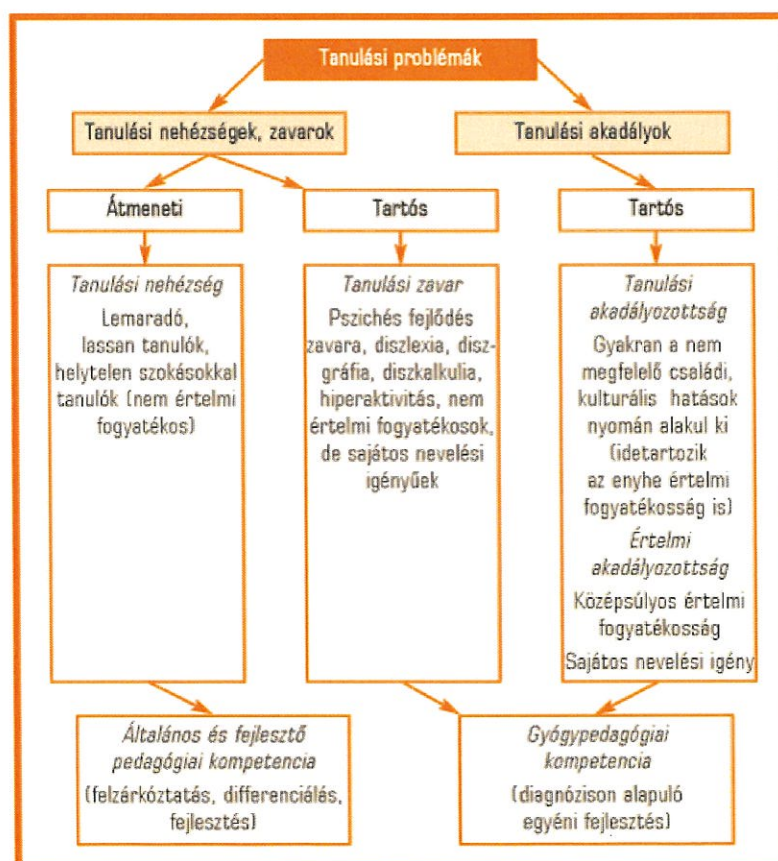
Tanulási problémák

Tanulási nehézségek, zavarok

Tanulási akadályok

Átmeneti

Tartós

Tartós

*Tanulási nehézség*

Lemaradó, lassan tanulók, helytelen szokásokkal tanulók (nem értelmi fogyatékos)

*Tanulási zavar*

Pszichés fejlődés zavara, diszlexia, diszgráfia, diszkalkulia, hiperaktivitás, nem értelmi fogyatékosok, de sajátos nevelési igényűek

*Tanulási akadályozottság*

Gyakran a nem megfelelő családi, kulturális hatások nyomán alakul ki (idetartozik az enyhe értelmi fogyatékosság is)

*Értelmi akadályozottság*

Középsúlyos értelmi fogyatékosság

Sajátos nevelési igény

*Általános és fejlesztő pedagógiai kompetencia*

(felzárkóztatás, differenciálás, fejlesztés)

*Gyógypedagógiai kompetencia*

(diagnózison alapuló egyéni fejlesztés)